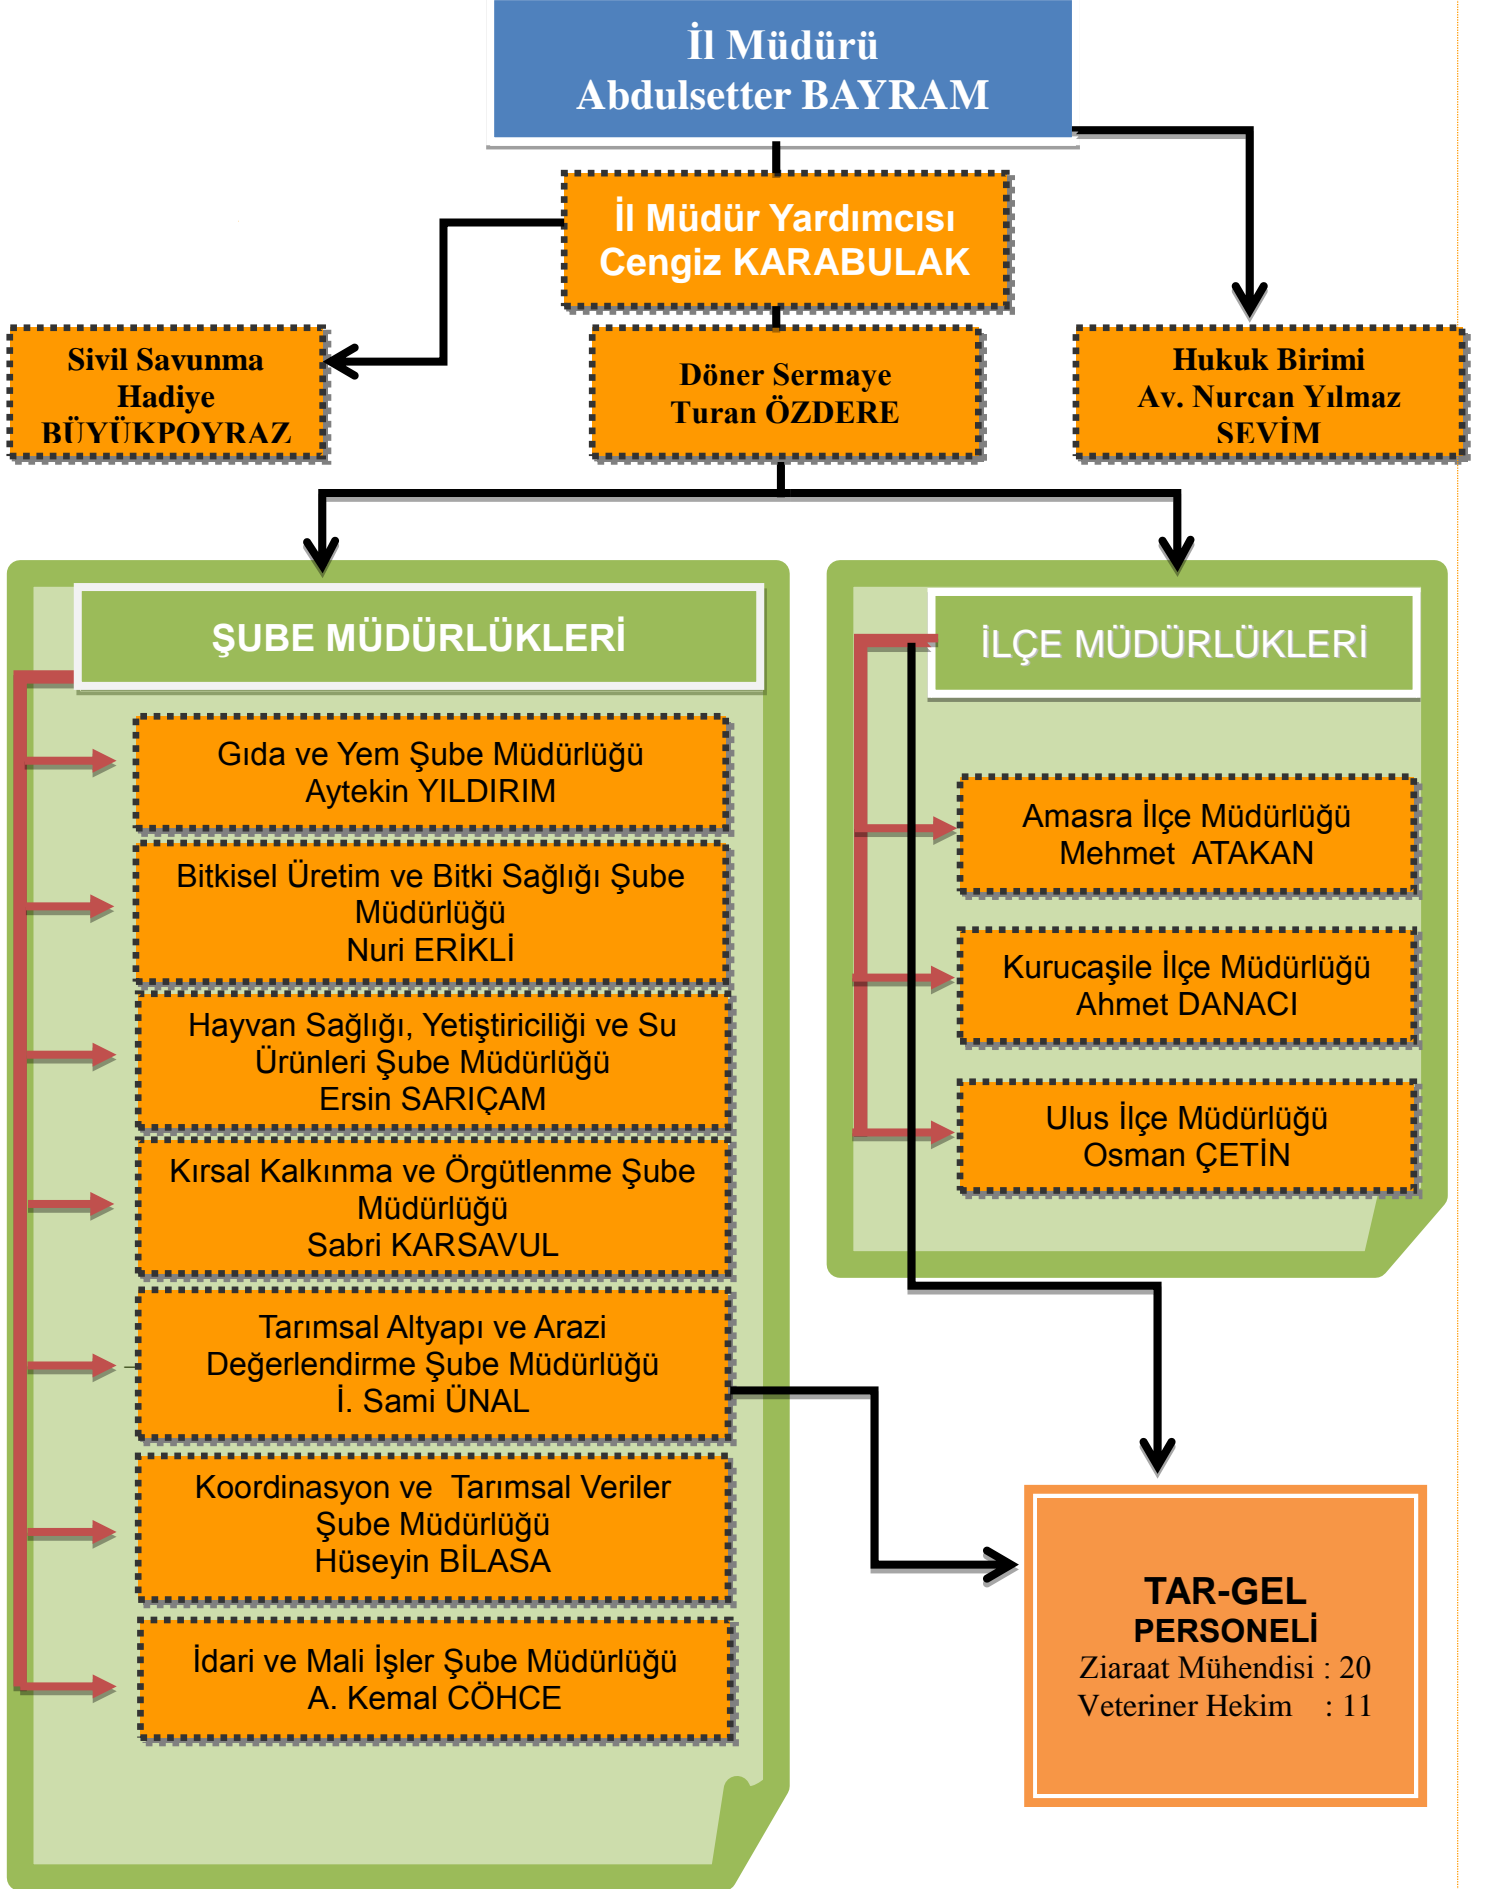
İl Müdürü
Abdulsetter BAYRAM

İl Müdür Yardımcısı
Cengiz KARABULAK

Sivil Savunma
Hadiye
BÜYÜKPOYRAZ

Döner Sermaye
Turan ÖZDERE

Hukuk Birimi
Av. Nurcan Yılmaz
SEVİM

ŞUBE MÜDÜRLÜKLERİ

Gıda ve Yem Şube Müdürlüğü
Aytekin YILDIRIM

Bitkisel Üretim ve Bitki Sağlığı Şube Müdürlüğü
Nuri ERİKLİ

Hayvan Sağlığı, Yetiştiriciliği ve Su Ürünleri Şube Müdürlüğü
Ersin SARIÇAM

Kırsal Kalkınma ve Örgütlenme Şube Müdürlüğü
Sabri KARSAVUL

Tarımsal Altyapı ve Arazi Değerlendirme Şube Müdürlüğü
İ. Sami ÜNAL

Koordinasyon ve Tarımsal Veriler Şube Müdürlüğü
Hüseyin BİLASA

İdari ve Mali İşler Şube Müdürlüğü
A. Kemal CÖHCE

İLÇE MÜDÜRLÜKLERİ

Amasra İlçe Müdürlüğü
Mehmet ATAKAN

Kurucaşile İlçe Müdürlüğü
Ahmet DANACI

Ulus İlçe Müdürlüğü
Osman ÇETİN

TAR-GEL
PERSONELİ
Ziaraat Mühendisi : 20
Veteriner Hekim : 11